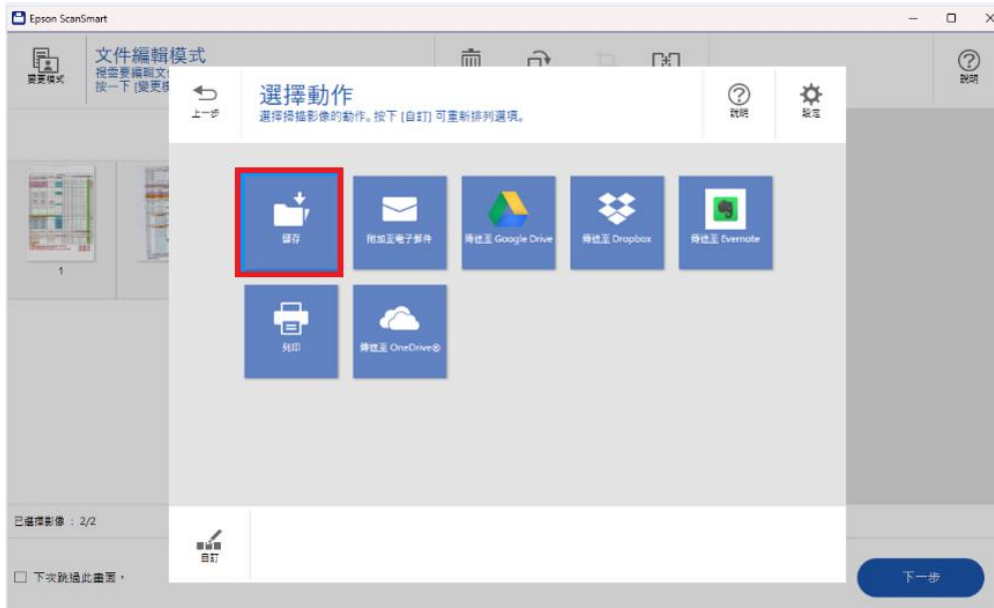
Epson ScanSmart

變更模式

文件編輯模式

視需要編輯文

按一下 [變更

說明

上一步

選擇動作

選擇掃描影像的動作。按下 [自訂] 可重新排列選項。

說明

設定

儲存

附加至電子郵件

傳送至 Google Drive

傳送至 Dropbox

傳送至 Evernote

列印

傳送至 OneDrive®

1

已選擇影像 : 2/2

自訂

☐ 下次跳過此畫面。

下一步